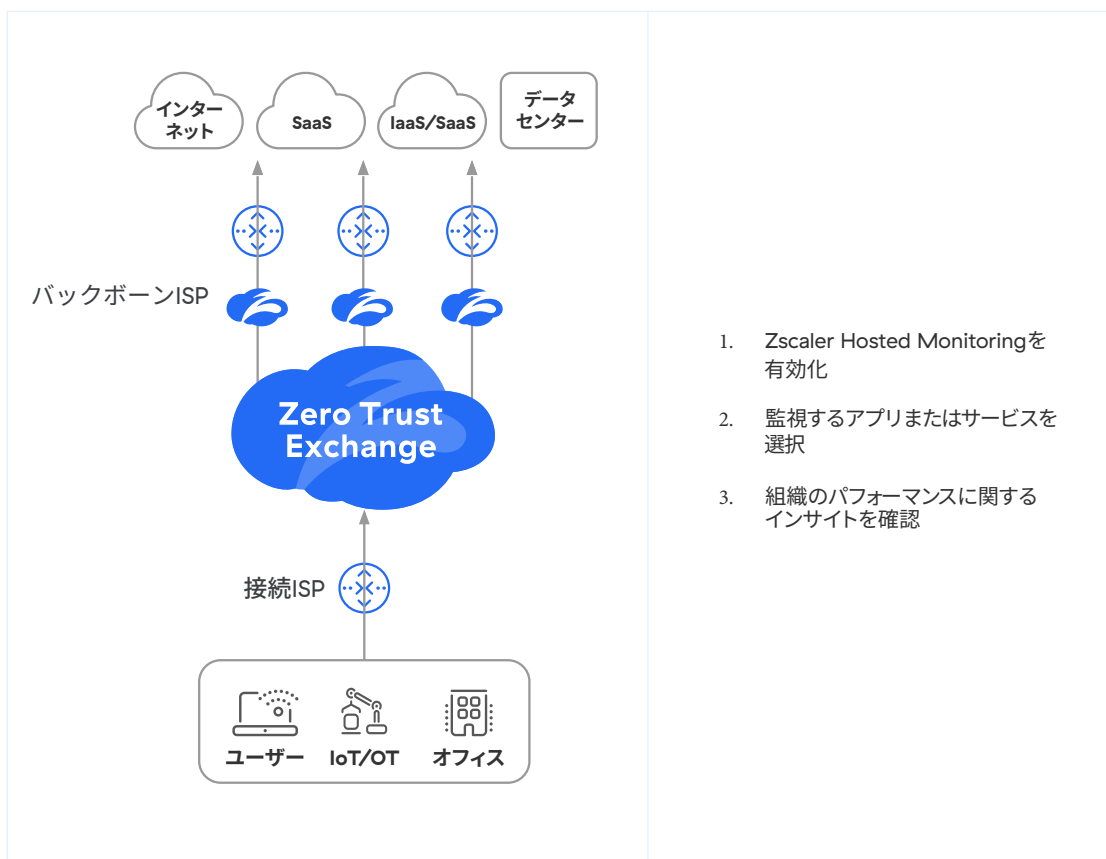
インターネット

SaaS

IaaS/SaaS

データセンター

バックボーンISP

Zero Trust Exchange

接続ISP

ユーザー

IoT/OT

オフィス

1. Zscaler Hosted Monitoringを有効化

2. 監視するアプリまたはサービスを選択

3. 組織のパフォーマンスに関するインサイトを確認